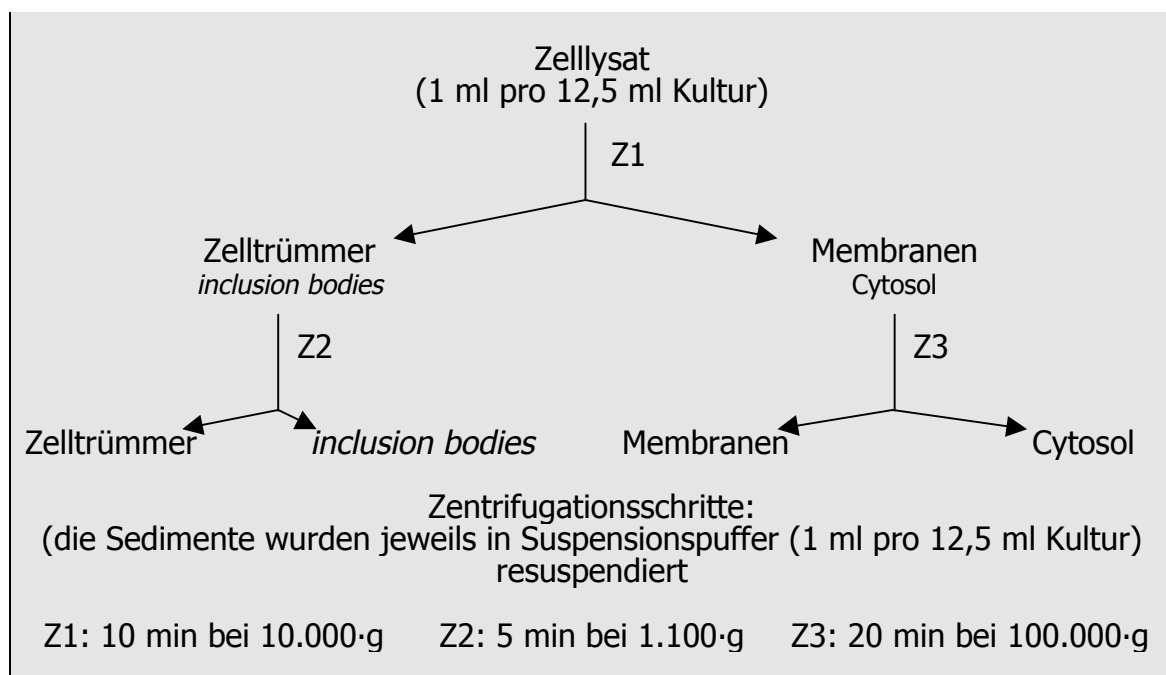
Zelllysat
(1 ml pro 12,5 ml Kultur)

Z1

Zelltrümmer
*inclusion bodies*

Membranen
Cytosol

Z2

Z3

Zelltrümmer *inclusion bodies* Membranen Cytosol

Zentrifugationsschritte:
(die Sedimente wurden jeweils in Suspensionspuffer (1 ml pro 12,5 ml Kultur) resuspendiert

Z1: 10 min bei 10.000·g Z2: 5 min bei 1.100·g Z3: 20 min bei 100.000·g